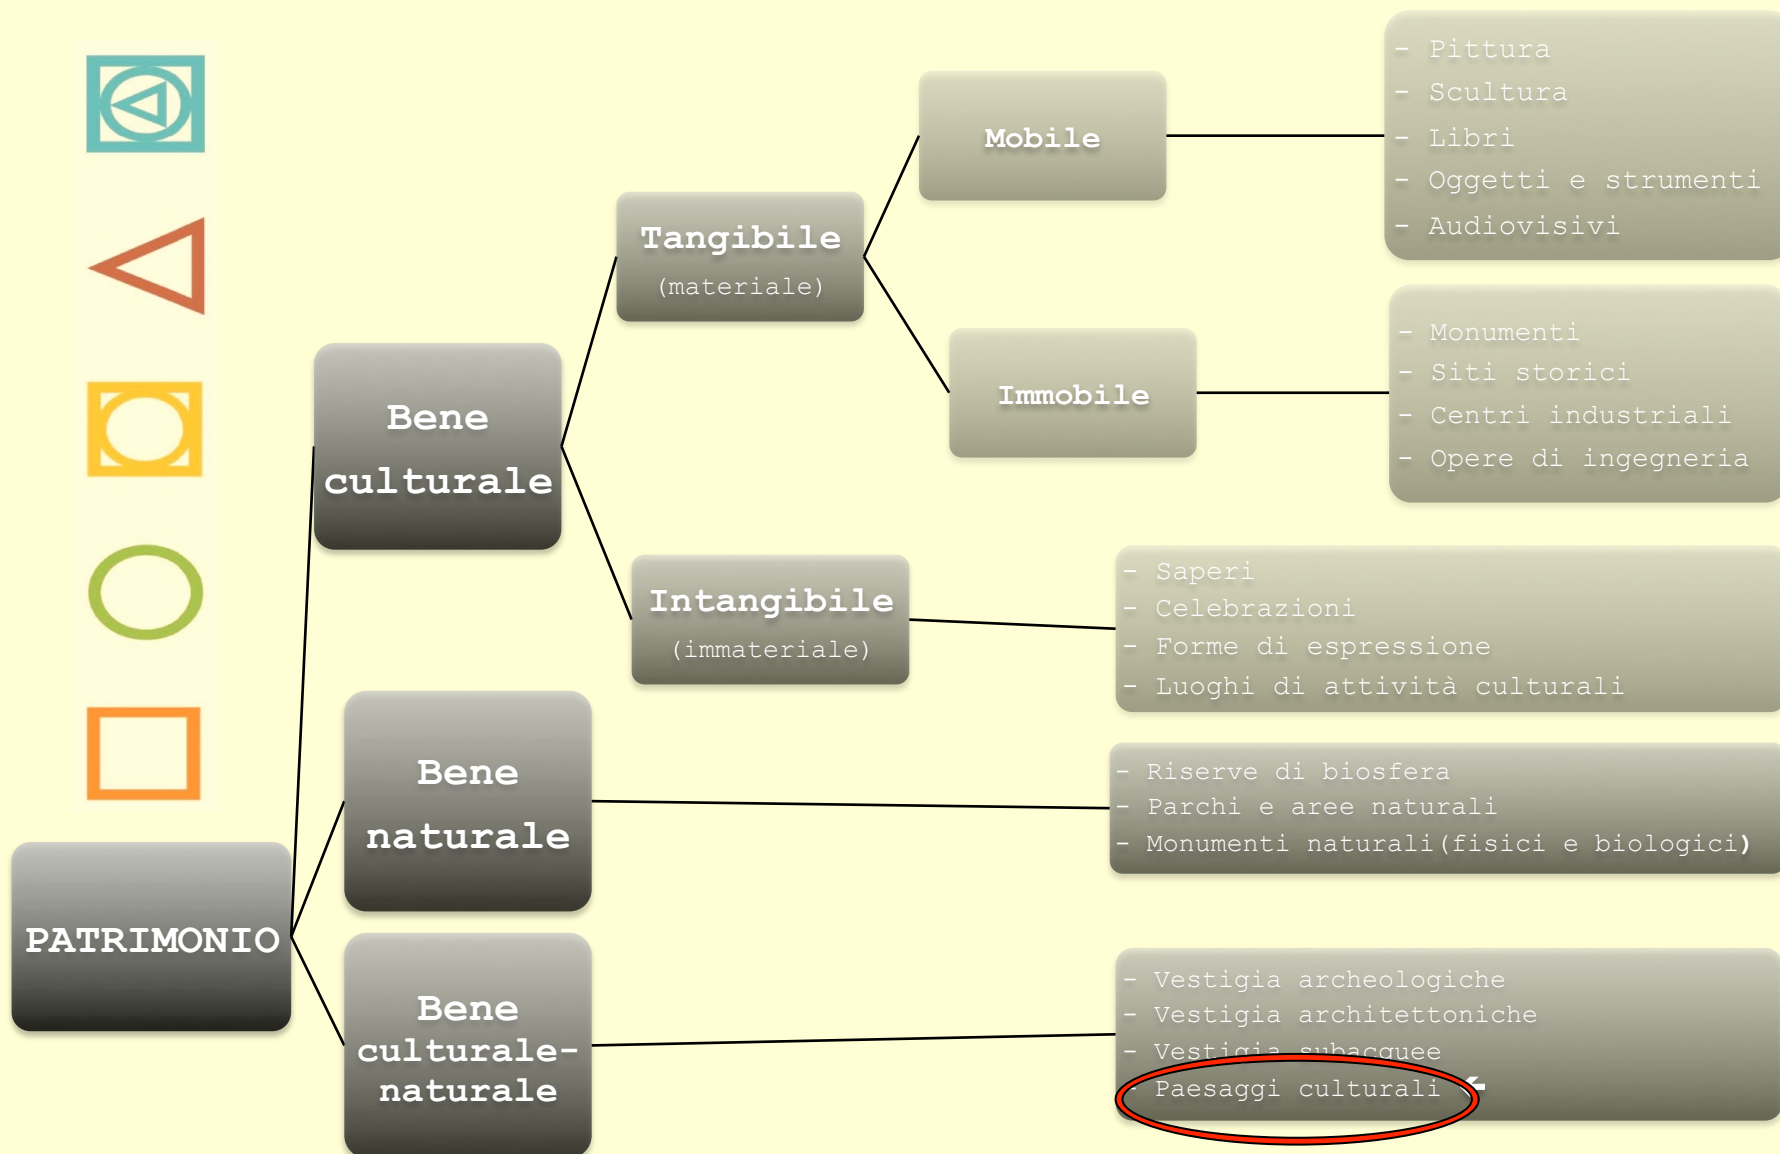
PATRIMONIO

Bene culturale

Tangibile
(materiale)

Mobile

- Pittura
- Scultura
- Libri
- Oggetti e strumenti
- Audiovisivi

Immobile

- Monumenti
- Siti storici
- Centri industriali
- Opere di ingegneria

Intangibile
(immateriale)

- Saperi
- Celebrazioni
- Forme di espressione
- Luoghi di attività culturali

Bene naturale

- Riserve di biosfera
- Parchi e aree naturali
- Monumenti naturali(fisici e biologici)

Bene culturale-naturale

- Vestigia archeologiche
- Vestigia architettoniche
- Vestigia subacquee
- Paesaggi culturali